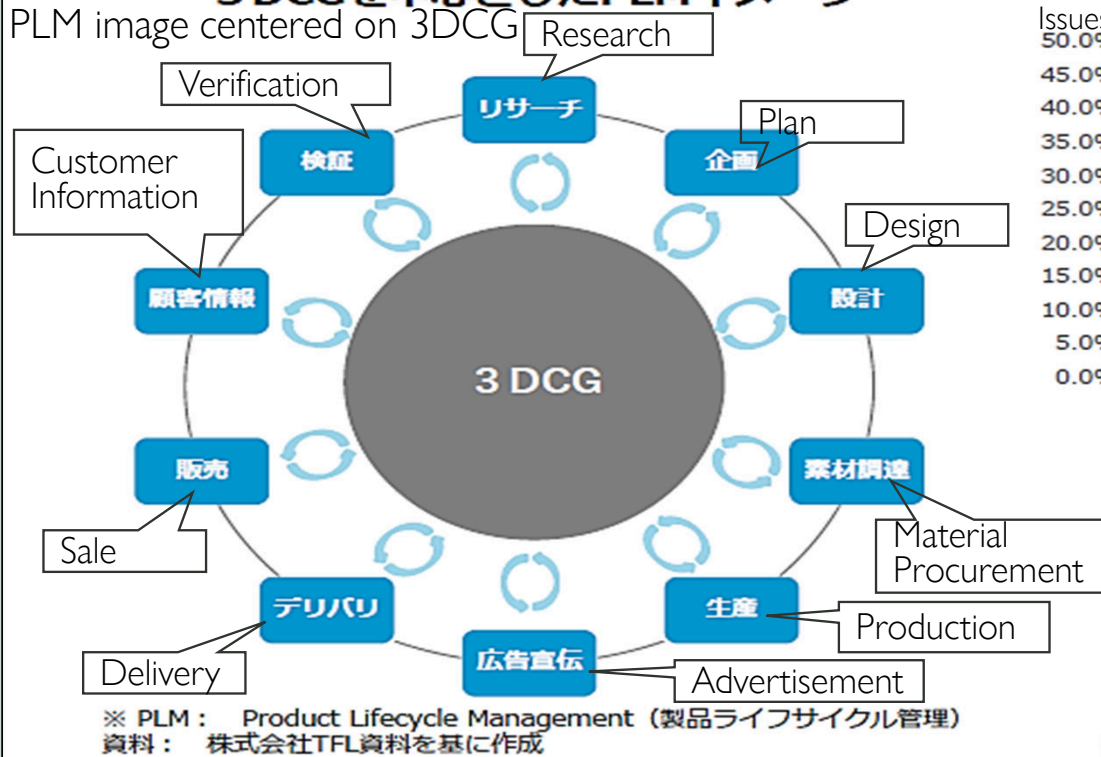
PLM image centered on 3DCG

Research
リサーチ

Verification
検証

Plan
企画

Customer Information
顧客情報

Design
設計

3 DCG

販売
Sale

素材調達
Material Procurement

デリバリ
Delivery

生産
Production

広告宣伝
Advertisement

※ PLM： Product Lifecycle Management（製品ライフサイクル管理）
資料： 株式会社TFL資料を基に作成

Issues
50.0%
45.0%
40.0%
35.0%
30.0%
25.0%
20.0%
15.0%
10.0%
5.0%
0.0%